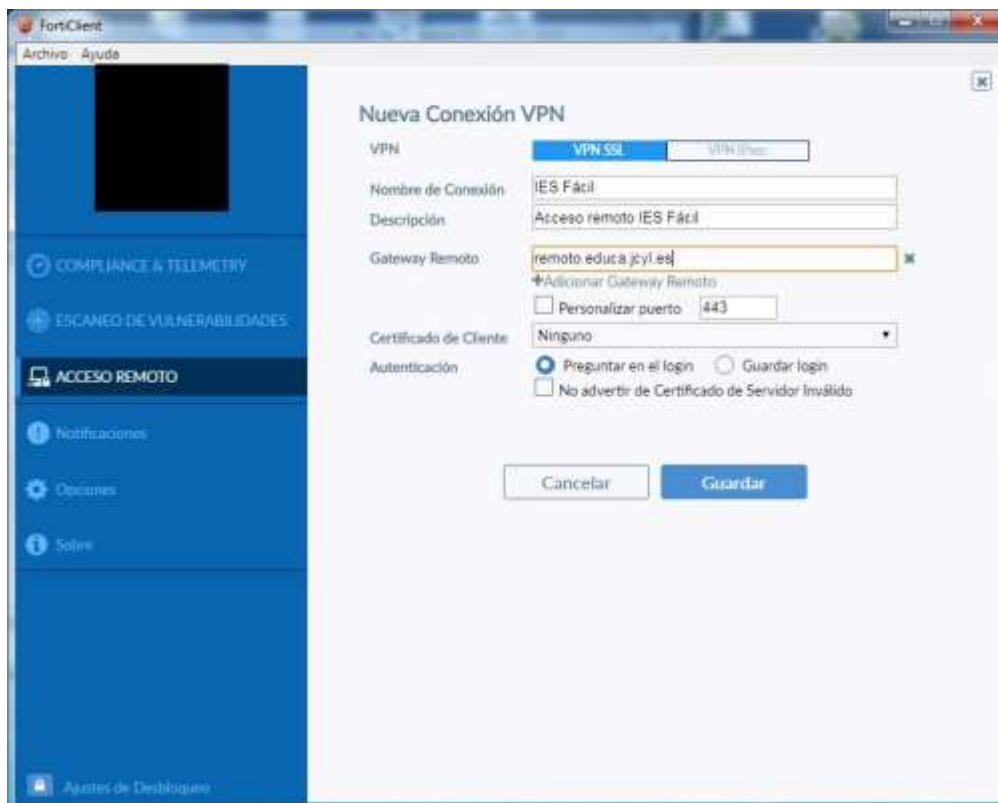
FortiClient
Archivo Ayuda

COMPLIANCE & TELEMETRY
ESCANEO DE VULNERABILIDADES
ACCESO REMOTO
Notificaciones
Opciones
Sobre
Ajustes de Desbloqueo

Nueva Conexión VPN
VPN
VPN SSL
VPN IPsec
Nombre de Conexión
IES Fácil
Descripción
Acceso remoto IES Fácil
Gateway Remoto
remoto.educa.jcyl.es
+Adicionar Gateway Remoto
Personalizar puerto
443
Certificado de Cliente
Ninguno
Autenticación
Preguntar en el login
Guardar login
No advertir de Certificado de Servidor Inválido

Cancelar
Guardar